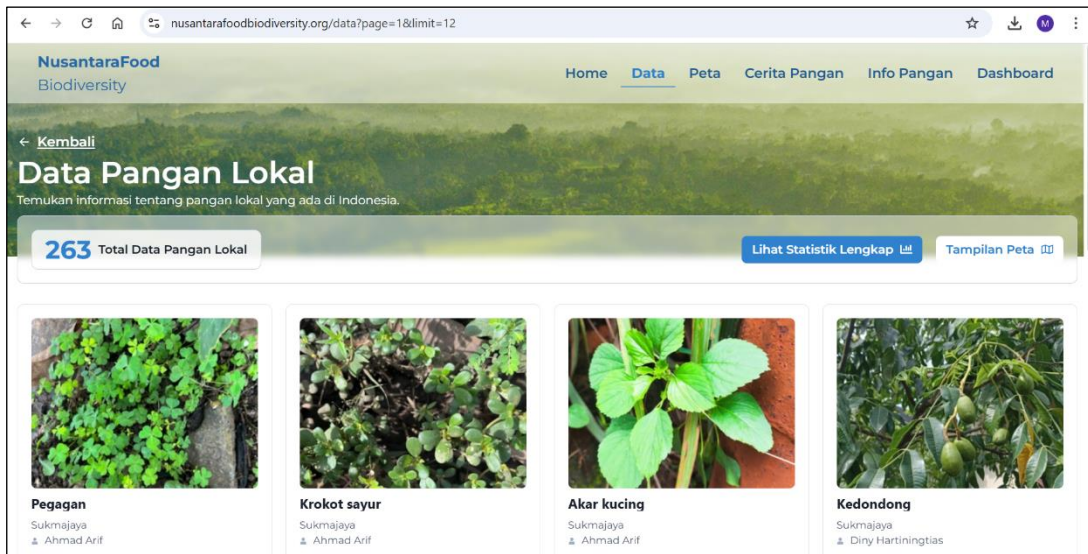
nusantarafoodbiodiversity.org/data?page=1&limit=12

M

NusantaraFood Biodiversity

Home Data Peta Cerita Pangan Info Pangan Dashboard

← Kembali

Data Pangan Lokal

Temukan informasi tentang pangan lokal yang ada di Indonesia.

263 Total Data Pangan Lokal

Lihat Statistik Lengkap

Tampilan Peta

Pegagan
Sukmajaya
Ahmad Arif

Krokot sayur
Sukmajaya
Ahmad Arif

Akar kucing
Sukmajaya
Ahmad Arif

Kedondong
Sukmajaya
Diny Hartiningtias